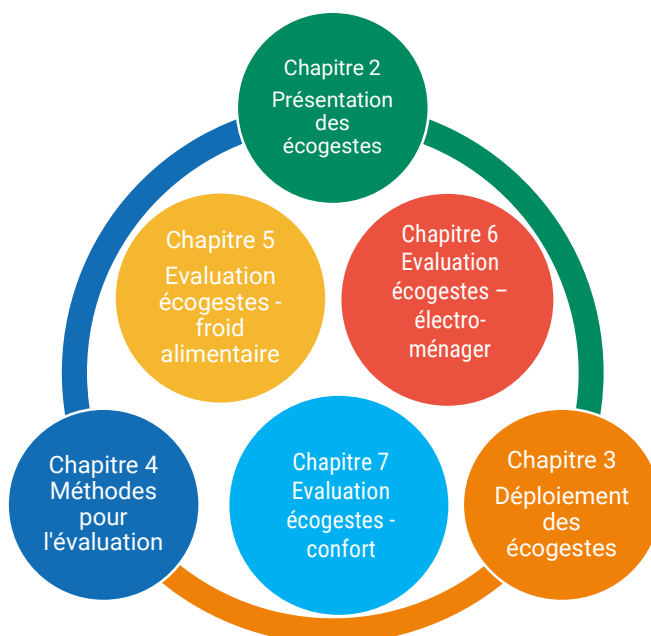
Chapitre 2
Présentation des écogestes

Chapitre 5
Evaluation écogestes - froid alimentaire

Chapitre 6
Evaluation écogestes – électroménager

Chapitre 4
Méthodes pour l'évaluation

Chapitre 7
Evaluation écogestes - confort

Chapitre 3
Déploiement des écogestes